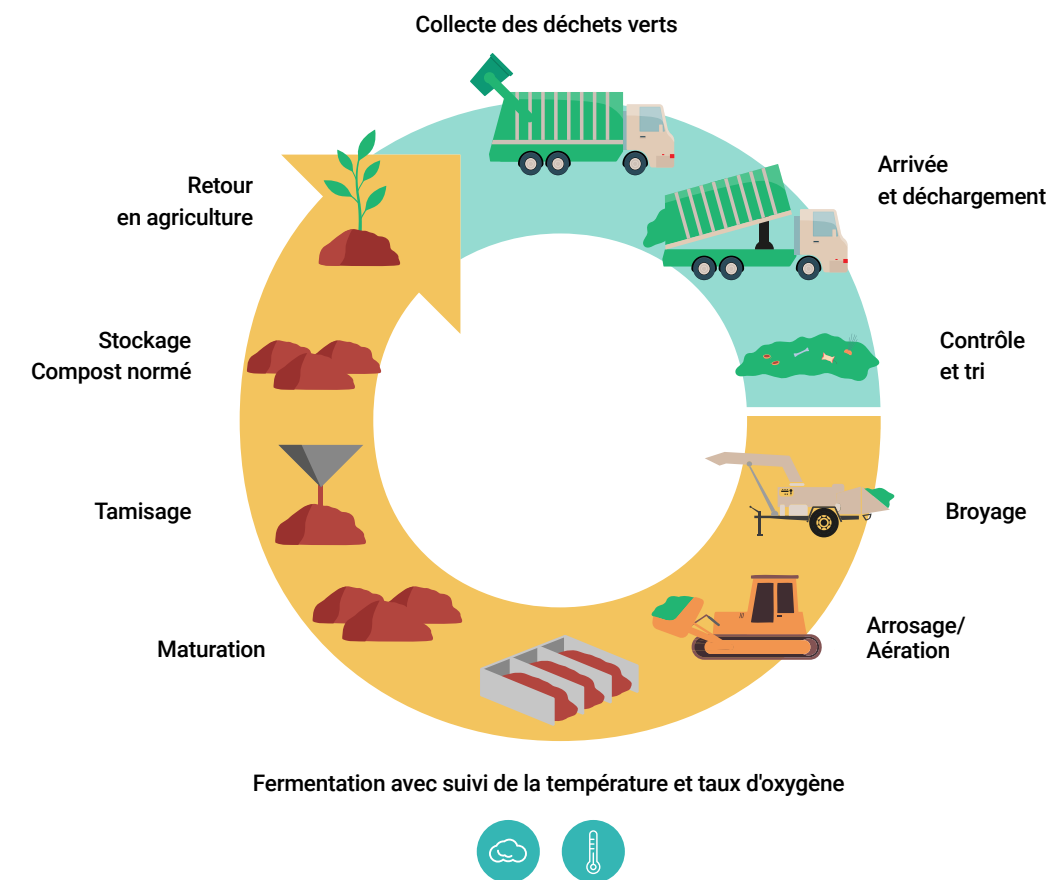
Collecte des déchets verts

Arrivée et déchargement

Contrôle et tri

Broyage

Arrosage/ Aération

Fermentation avec suivi de la température et taux d'oxygène

Maturation

Tamisage

Stockage Compost normé

Retour en agriculture